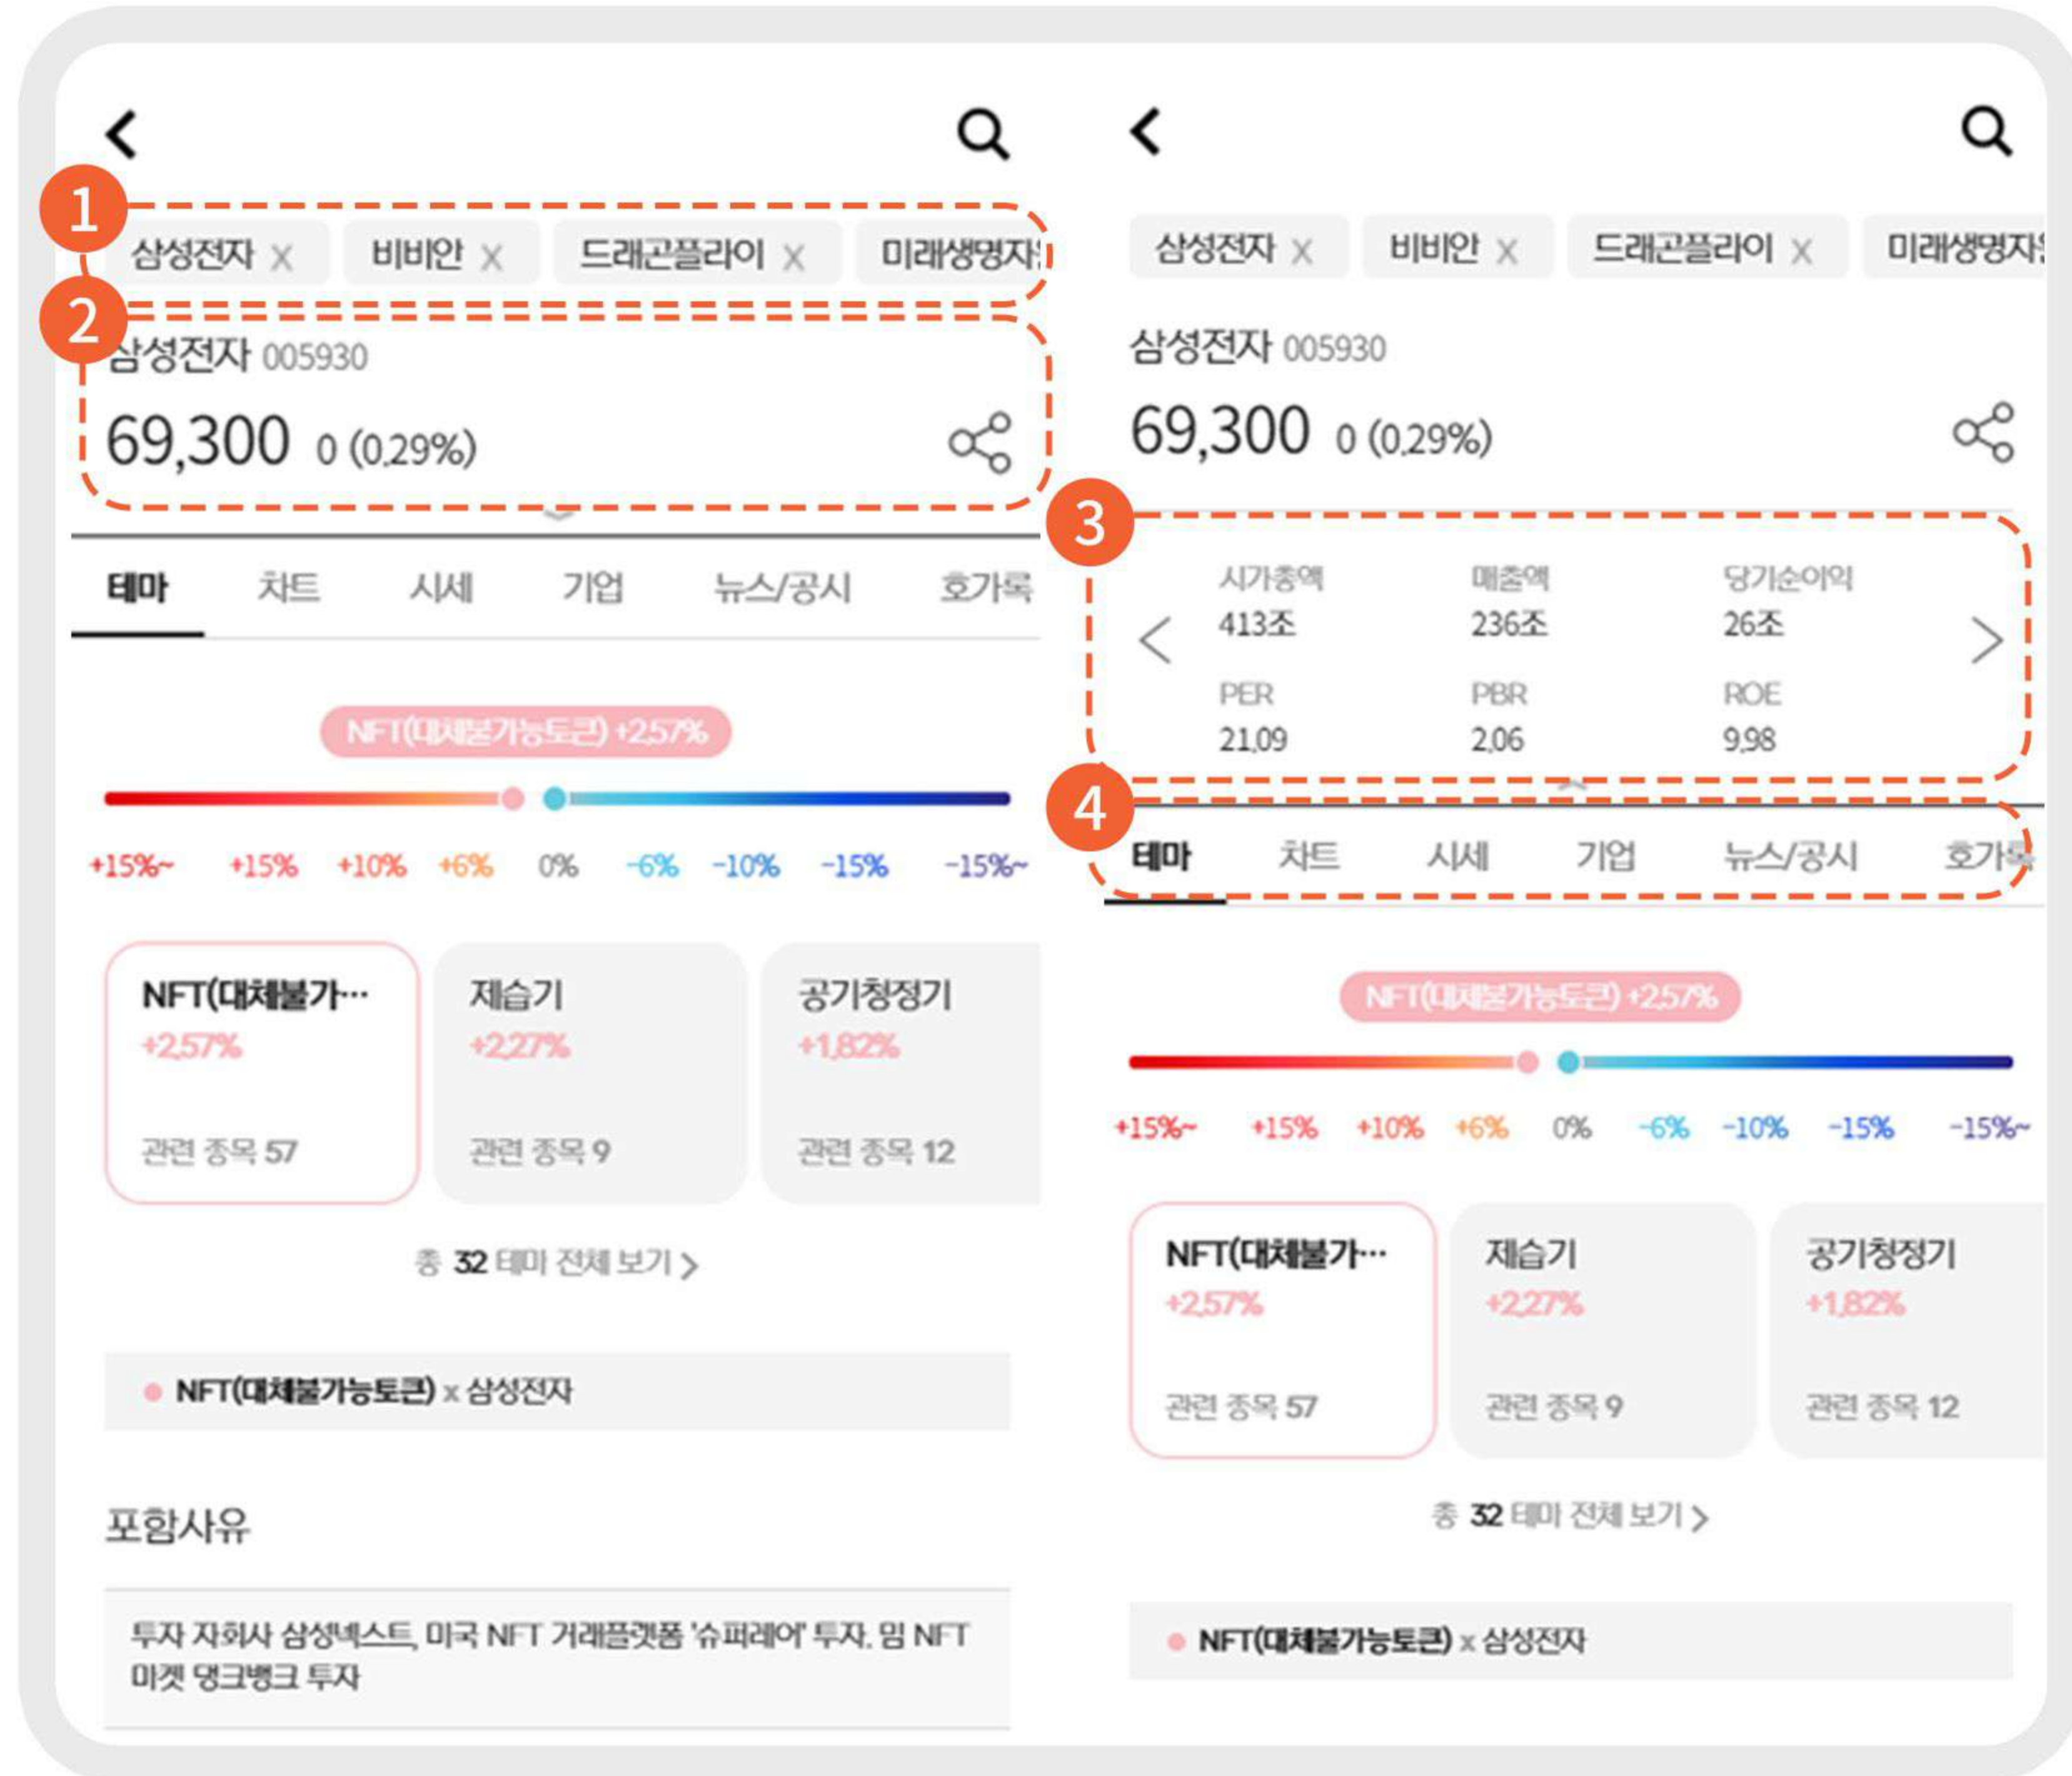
1

삼성전자 X 비비안 X 드래곤플라이 X 미래생명자

2

삼성전자 005930

69,300 0 (0.29%)

테마 차트 시세 기업 뉴스/공시 호가록

NFT(대체불가능토큰) +2.57%

+15%~ +15% +10% +6% 0% -6% -10% -15% -15%~

NFT(대체불가…
+2.57%
관련 종목 57

제습기
+2.27%
관련 종목 9

공기청정기
+1.82%
관련 종목 12

총 32 테마 전체 보기 >

NFT(대체불가능토큰) x 삼성전자

포함사유

투자 자회사 삼성넥스트, 미국 NFT 거래플랫폼 '슈퍼레어' 투자, 밈 NFT 마켓 댕크뱅크 투자

삼성전자 X 비비안 X 드래곤플라이 X 미래생명자

삼성전자 005930

69,300 0 (0.29%)

3

| 시가총액 | 매출액 | 당기순이익 |
|---|---|---|
| 413조 | 236조 | 26조 |
| PER | PBR | ROE |
| 21.09 | 2.06 | 9.98 |

4

테마 차트 시세 기업 뉴스/공시 호가록

NFT(대체불가능토큰) +2.57%

+15%~ +15% +10% +6% 0% -6% -10% -15% -15%~

NFT(대체불가…
+2.57%
관련 종목 57

제습기
+2.27%
관련 종목 9

공기청정기
+1.82%
관련 종목 12

총 32 테마 전체 보기 >

NFT(대체불가능토큰) x 삼성전자